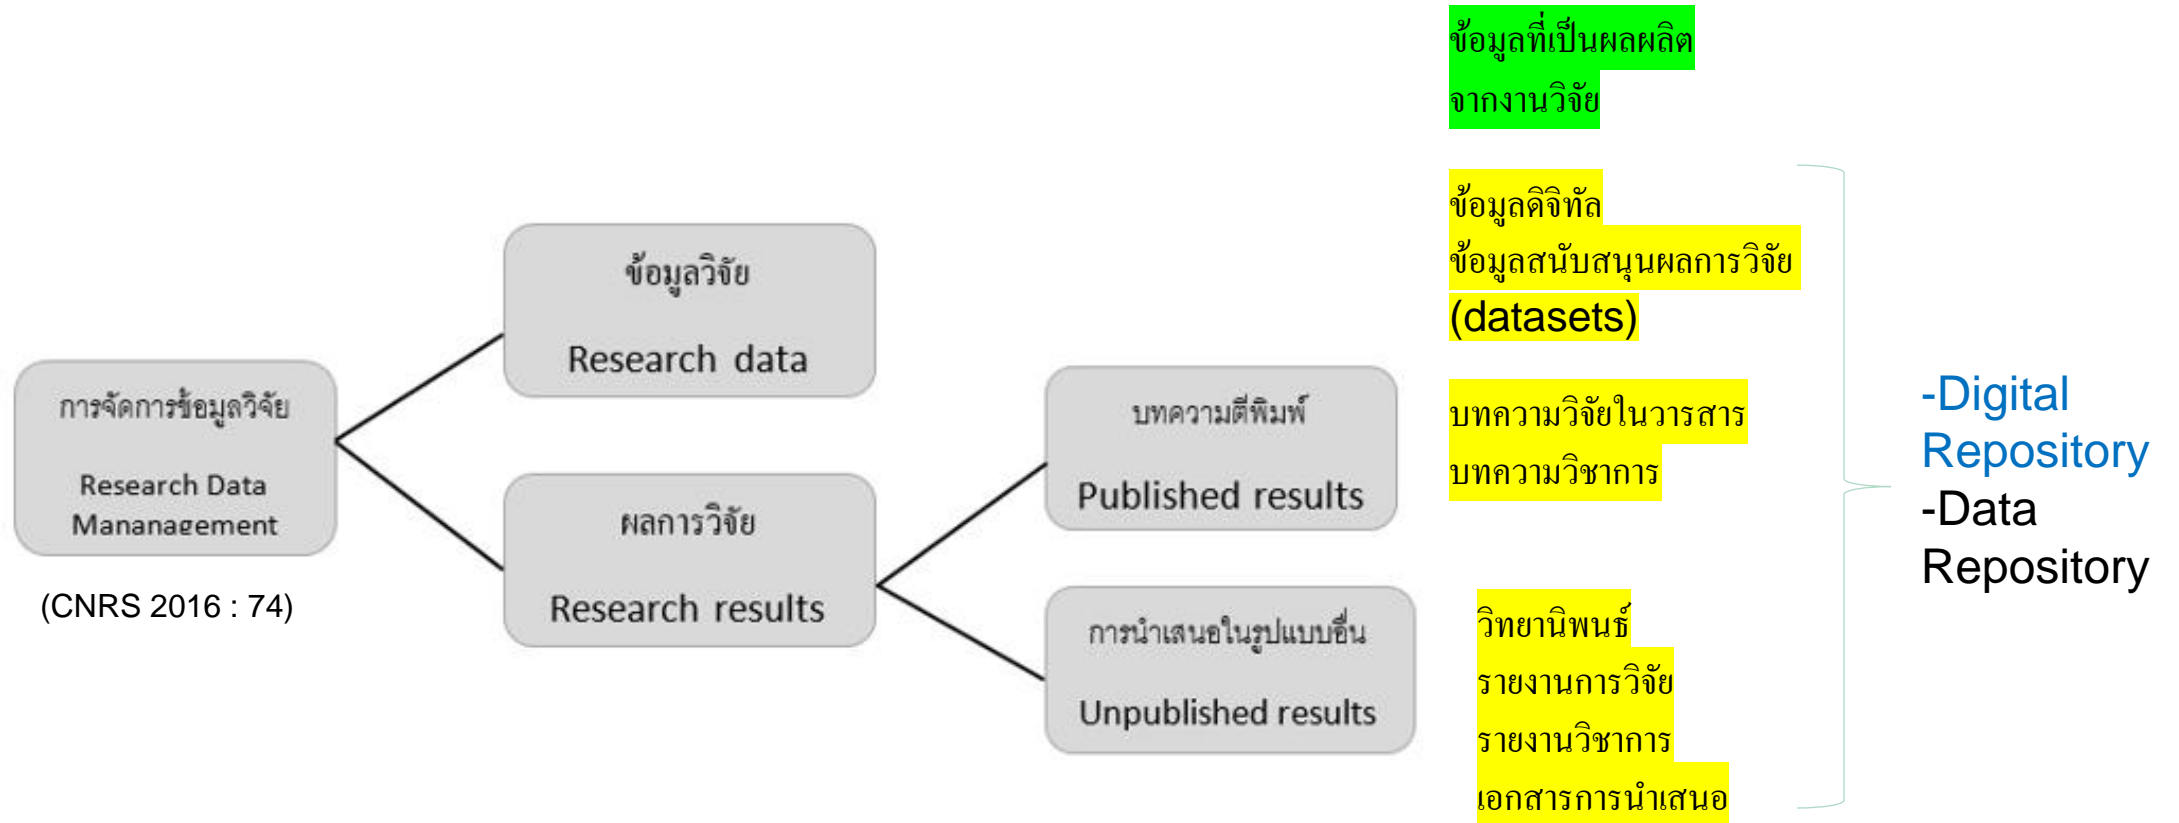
ข้อมูลที่เป็นผลผลิตจากงานวิจัย

การจัดการข้อมูลวิจัย

Research Data Mananagement

(CNRS 2016 : 74)

ข้อมูลวิจัย

Research data

ผลการวิจัย

Research results

บทความตีพิมพ์

Published results

การนำเสนอในรูปแบบอื่น

Unpublished results

ข้อมูลดิจิทัล
ข้อมูลสนับสนุนผลการวิจัย
(datasets)

บทความวิจัยในวารสาร
บทความวิชาการ

วิทยานิพนธ์
รายงานการวิจัย
รายงานวิชาการ
เอกสารการนำเสนอ

-Digital Repository
-Data Repository